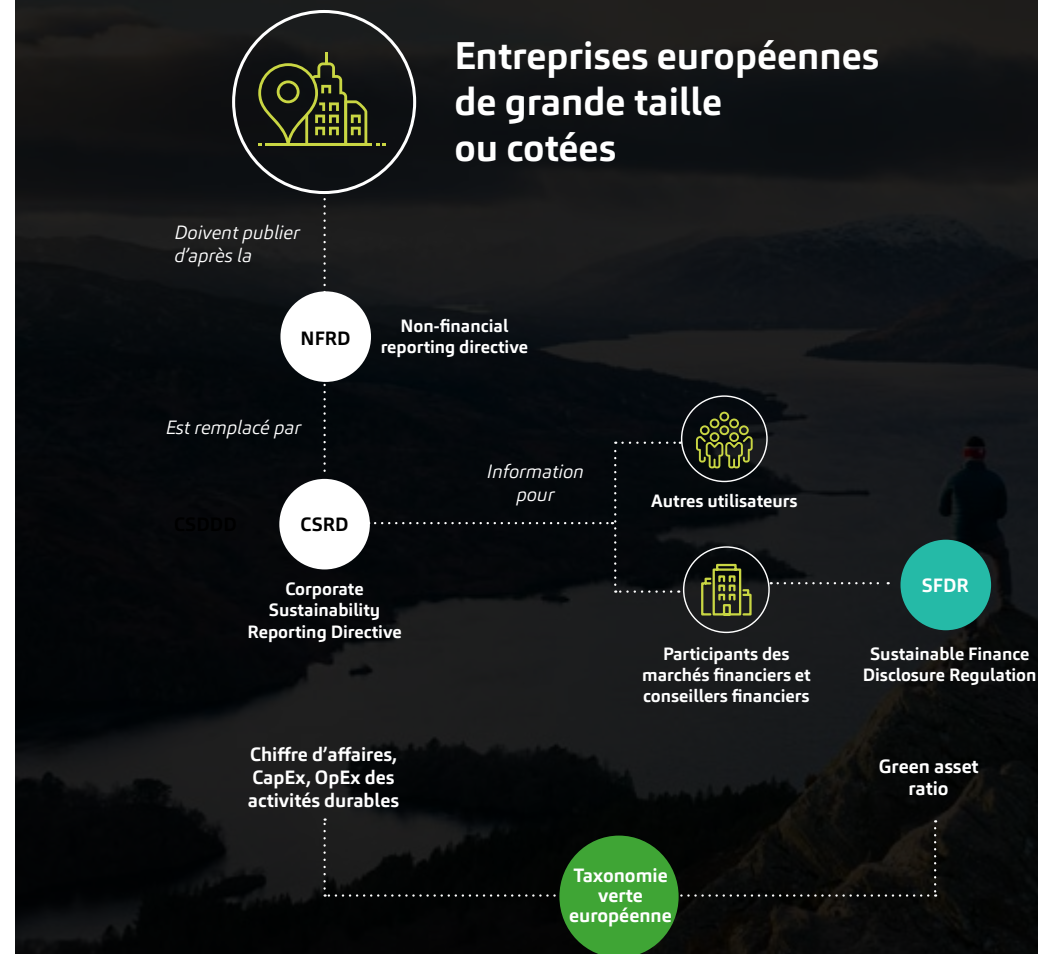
Entreprises européennes de grande taille ou cotées

Doivent publier d'après la

NFRD

Non-financial reporting directive

Est remplacé par

Information pour

Autres utilisateurs

CSDDD

CSRD

Corporate Sustainability Reporting Directive

SFDR

Participants des marchés financiers et conseillers financiers

Sustainable Finance Disclosure Regulation

Chiffre d'affaires, CapEx, OpEx des activités durables

Green asset ratio

Taxonomie verte européenne